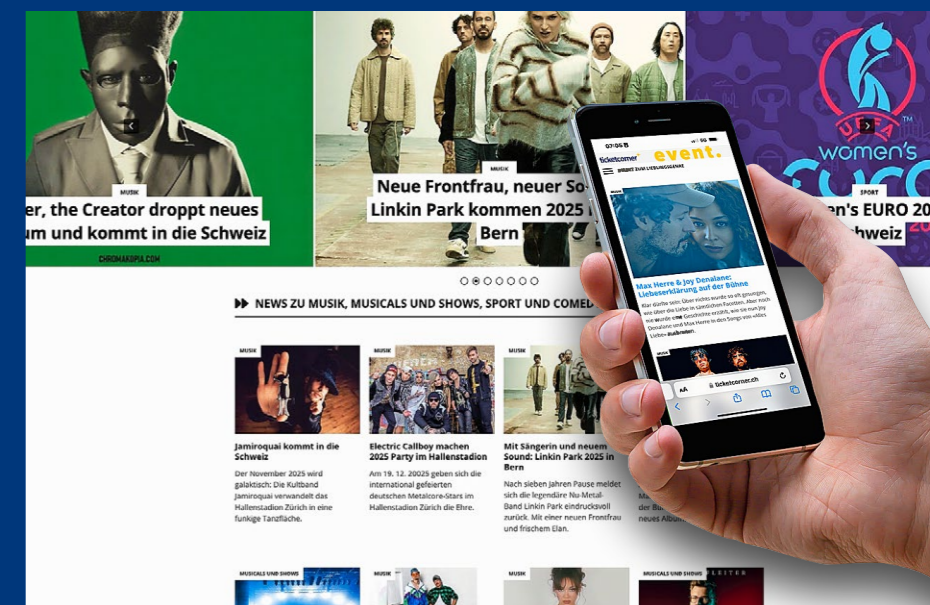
MUSIK

er, the Creator droppt neues um und kommt in die Schweiz

CHROMAKOPIA.COM

MUSIK

Neue Frontfrau, neuer So- Linkin Park kommen 2025 Bern

SPORT

UEFA women's EURO

n's EURO 20 hweiz

NEWS ZU MUSIK, MUSICALS UND SHOWS, SPORT UND COMED

MUSIK

Jamiroquai kommt in die Schweiz

Der November 2025 wird galaktisch: Die Kultband Jamiroquai verwandelt das Hallenstadion Zürich in eine funkige Tanzfläche.

MUSIK

Electric Callboy machen 2025 Party im Hallenstadion

Am 19. 12. 20025 geben sich die international gefeierten deutschen Metalcore-Stars im Hallenstadion Zürich die Ehre.

MUSIK

Mit Sängerin und neuem Sound: Linkin Park 2025 in Bern

Nach sieben Jahren Pause meldet sich die legendäre Nu-Metal-Band Linkin Park eindrucksvoll zurück. Mit einer neuen Frontfrau und frischem Elan.

neues Album

MUSICALS UND SHOWS

MUSIK

MUSIK

MUSICALS UND SHOWS

07:06

ticketcorner event.

DIREKT ZUM LIEBLINGSEVENT

Max Herre & Joy Denalane: Liebeserklärung auf der Bühne

Klar dürfte sein: Über nichts wurde so oft gesungen, wie über die Liebe in sämtlichen Facetten. Aber noch nie wurde eine Geschichte erzählt, wie sie nun Joy Denalane und Max Herre in den Songs von «Alles Liebe» ausbreiten.

AA ticketcorner.ch